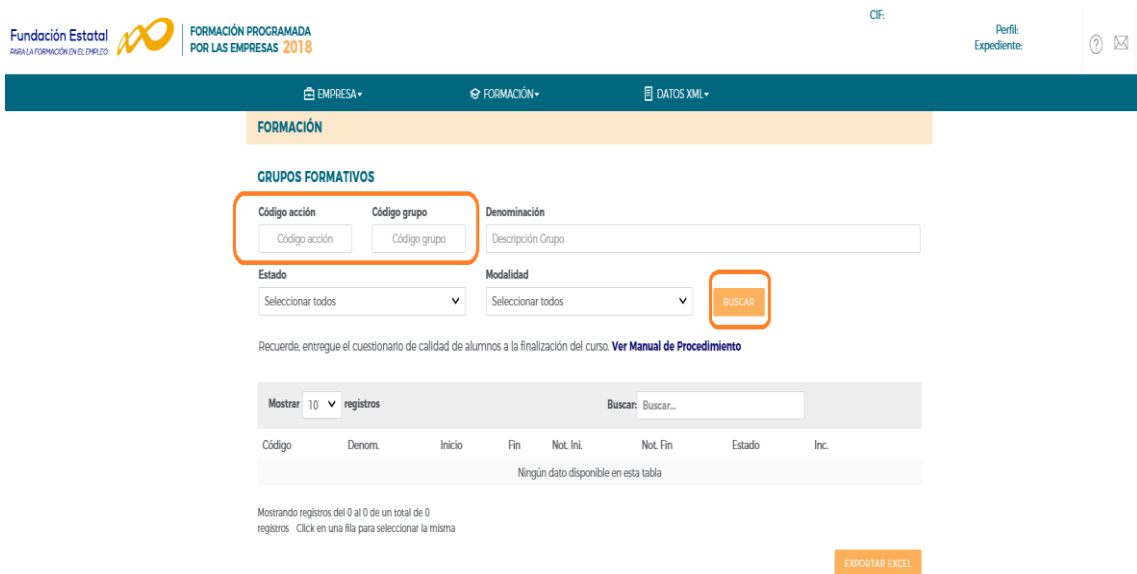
Fundación Estatal
PARA LA FORMACIÓN EN EL EMPLEO

FORMACIÓN PROGRAMADA
POR LAS EMPRESAS 2018

CIF:

Perfil:
Expediente:

EMPRESA▾ FORMACIÓN▾ DATOS XML▾

FORMACIÓN

GRUPOS FORMATIVOS

Código acción
Código acción

Código grupo
Código grupo

Denominación
Descripción Grupo

Estado
Seleccionar todos

Modalidad
Seleccionar todos

BUSCAR

Recuerde, entregue el cuestionario de calidad de alumnos a la finalización del curso. Ver Manual de Procedimiento

Mostrar 10 registros

Buscar: Buscar...

| Código | Denom. | Inicio | Fin | Not. Ini. | Not. Fin | Estado | Inc. |
|---|---|---|---|---|---|---|---|
| Ningún dato disponible en esta tabla | | | | | | | |

Mostrando registros del 0 al 0 de un total de 0 registros Click en una fila para seleccionar la misma

EXPORTAR EXCEL